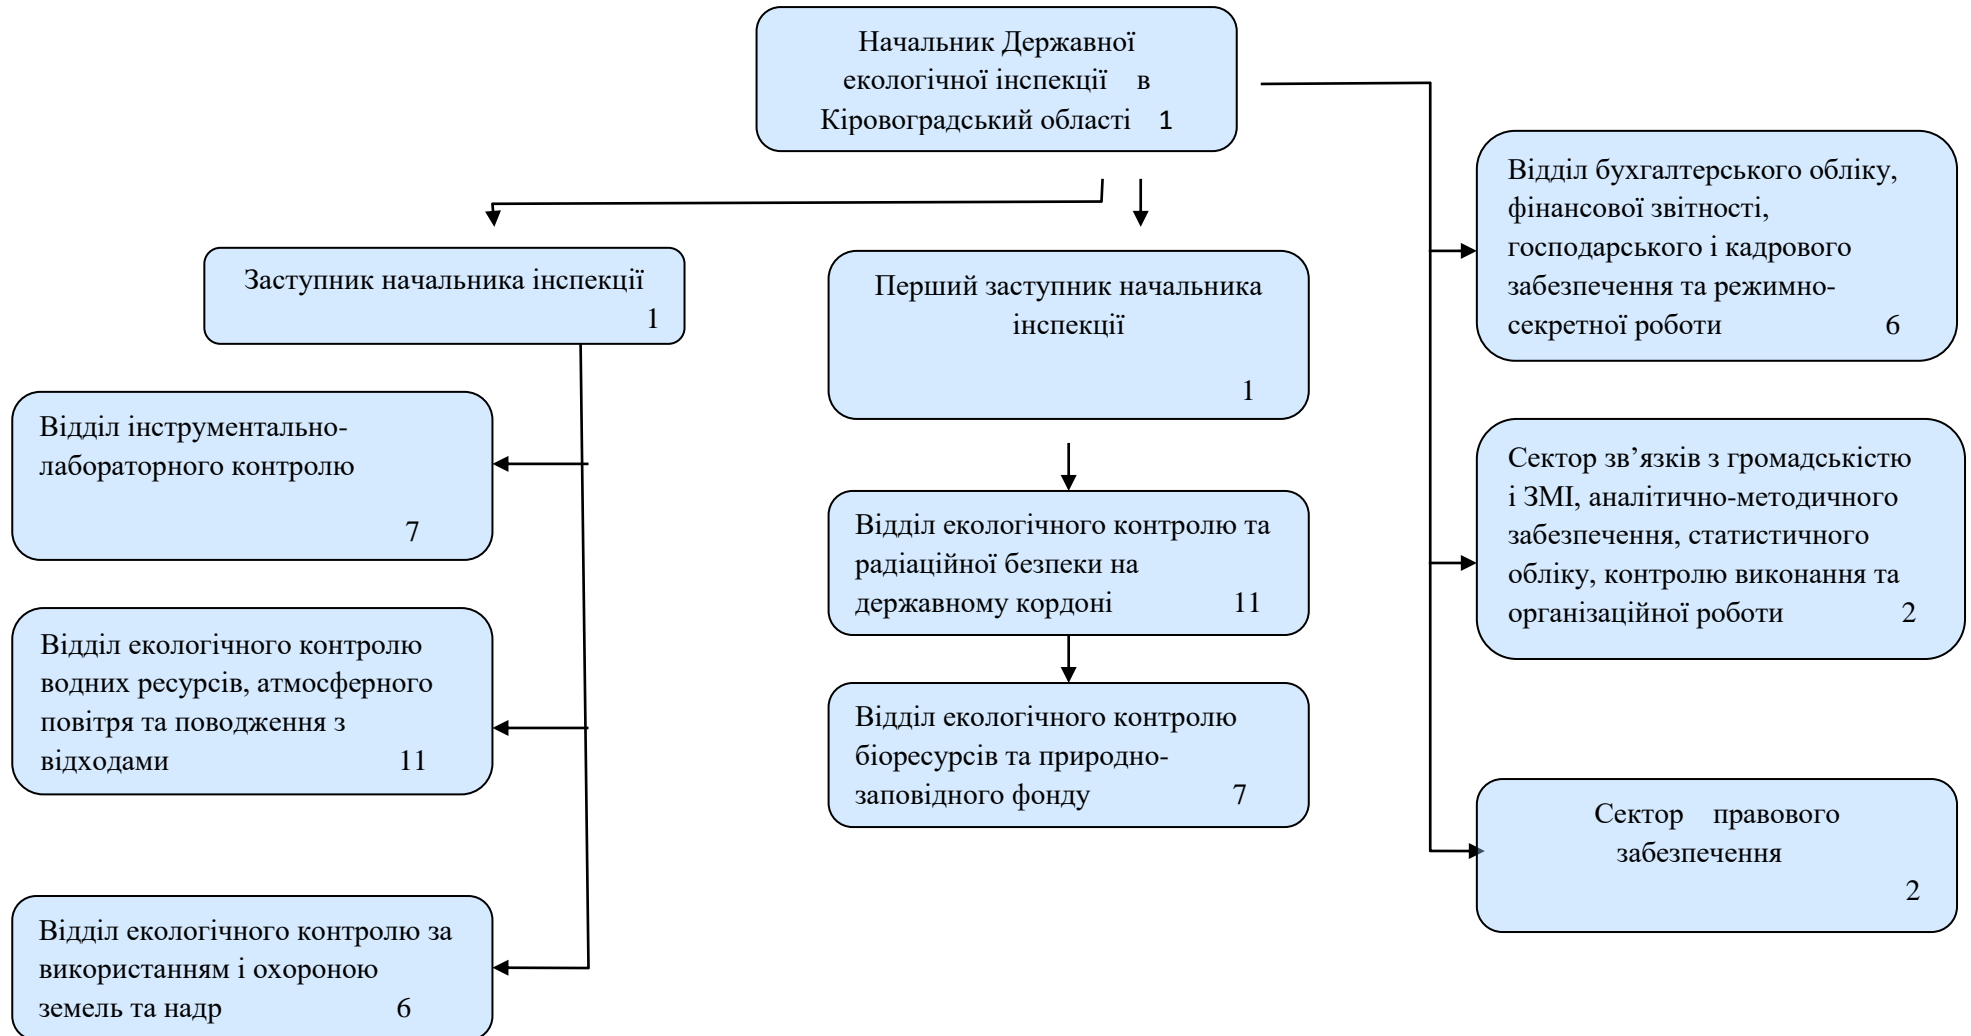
Начальник Державної екологічної інспекції в Кіровоградський області 1

Заступник начальника інспекції 1

Перший заступник начальника інспекції 1

Відділ бухгалтерського обліку, фінансової звітності, господарського і кадрового забезпечення та режимно-секретної роботи 6

Відділ інструментально-лабораторного контролю 7

Відділ екологічного контролю та радіаційної безпеки на державному кордоні 11

Сектор зв’язків з громадськістю і ЗМІ, аналітично-методичного забезпечення, статистичного обліку, контролю виконання та організаційної роботи 2

Відділ екологічного контролю водних ресурсів, атмосферного повітря та поводження з відходами 11

Відділ екологічного контролю біоресурсів та природно-заповідного фонду 7

Сектор правового забезпечення 2

Відділ екологічного контролю за використанням і охороною земель та надр 6